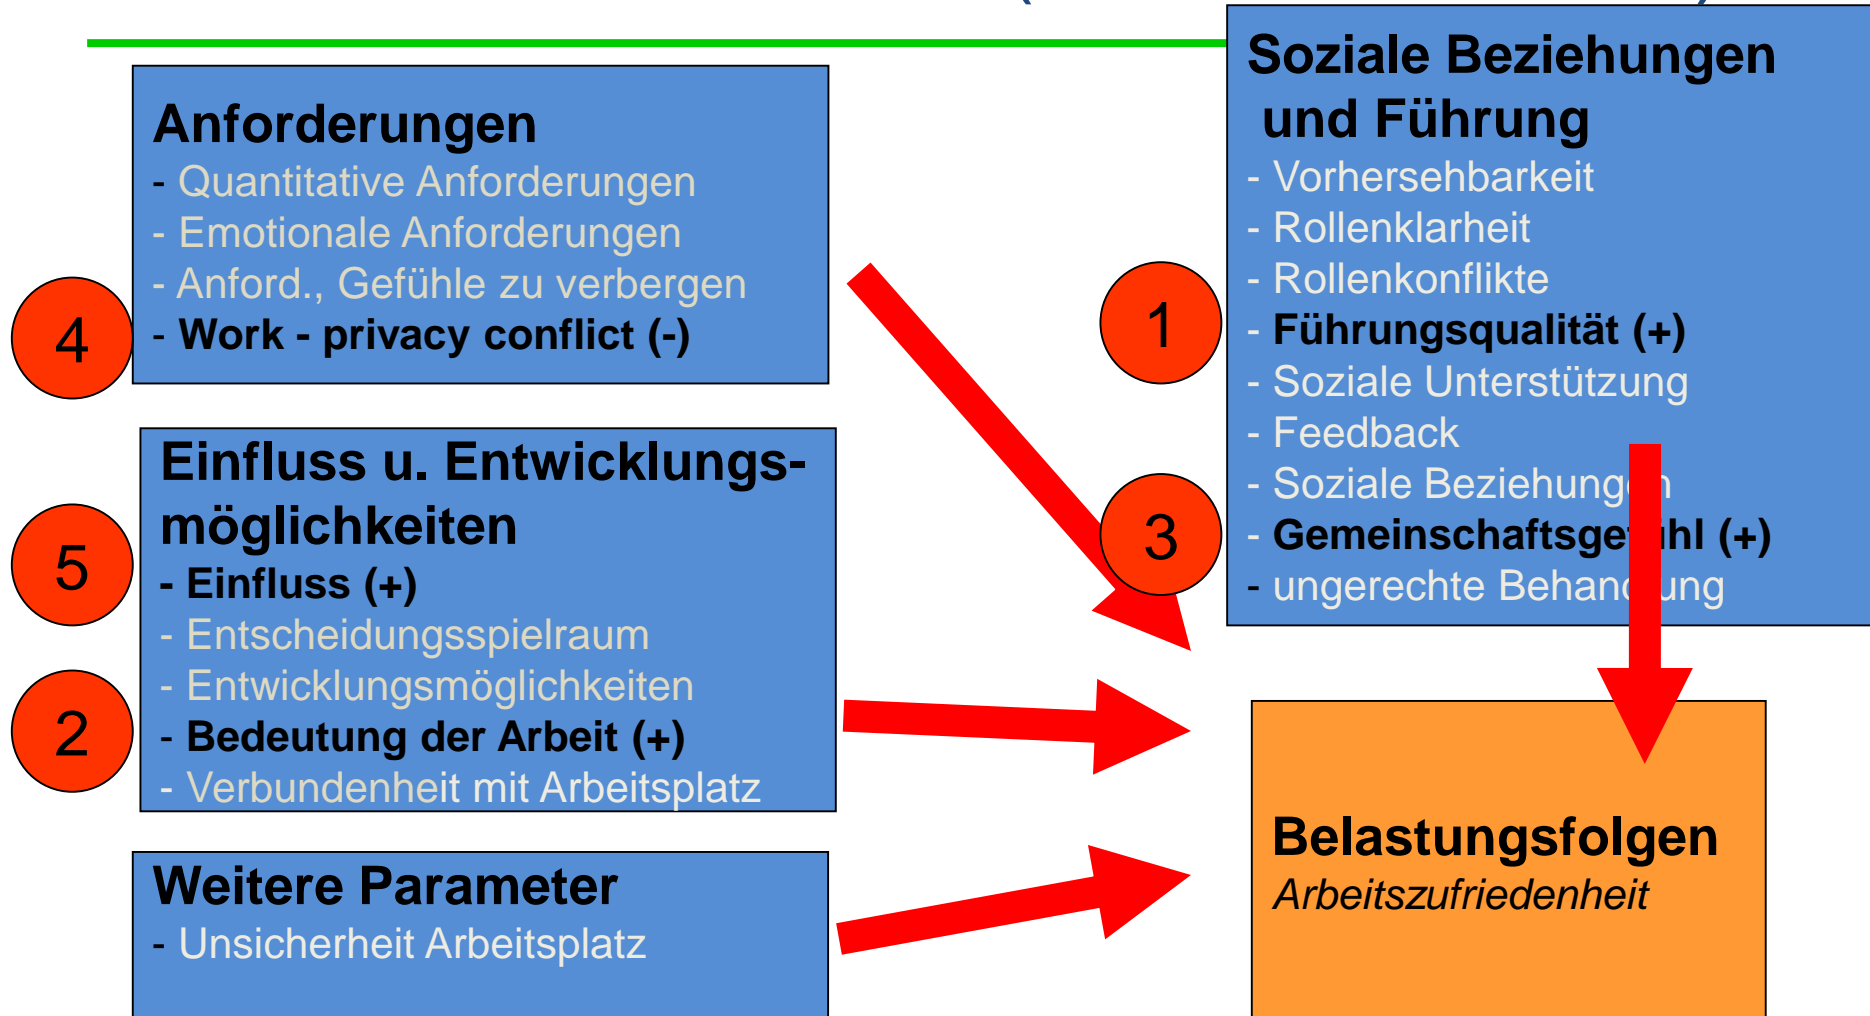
Anforderungen
- Quantitative Anforderungen
- Emotionale Anforderungen
- Anford., Gefühle zu verbergen
- Work - privacy conflict (-)

4

Einfluss u. Entwicklungsmöglichkeiten
- Einfluss (+)
- Entscheidungsspielraum
- Entwicklungsmöglichkeiten
- Bedeutung der Arbeit (+)
- Verbundenheit mit Arbeitsplatz

5

2

Weitere Parameter
- Unsicherheit Arbeitsplatz

Soziale Beziehungen und Führung
- Vorhersehbarkeit
- Rollenklarheit
- Rollenkonflikte
- Führungsqualität (+)
- Soziale Unterstützung
- Feedback
- Soziale Beziehung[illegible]n
- Gemeinschaftsge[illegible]hl (+)
- ungerechte Behand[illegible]ung

1

3

Belastungsfolgen
Arbeitszufriedenheit